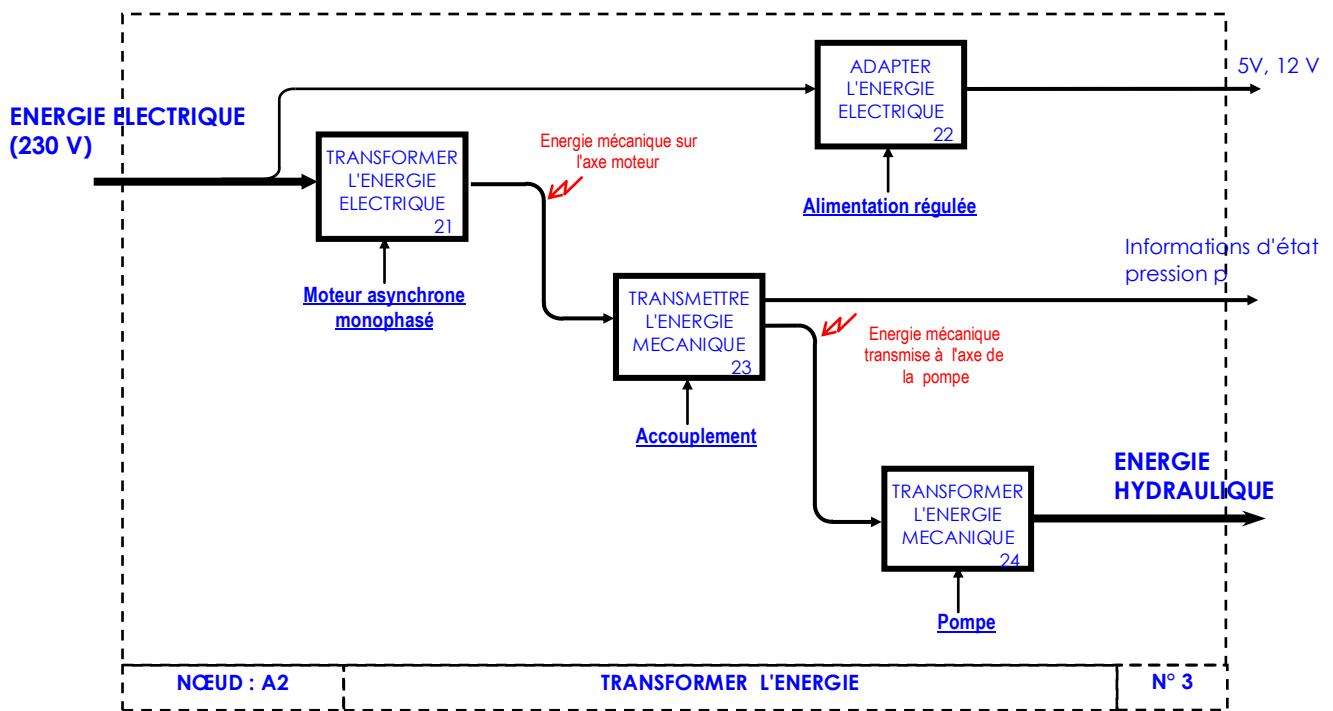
ENERGIE ELECTRIQUE (230 V)

ADAPTER L'ENERGIE ELECTRIQUE 22

5V, 12 V

TRANSFORMER L'ENERGIE ELECTRIQUE 21

Energie mécanique sur l'axe moteur

Alimentation régulée

Moteur asynchrone monophasé

Informations d'état pression p

TRANSMETTRE L'ENERGIE MECANIQUE 23

Energie mécanique transmise à l'axe de la pompe

Accouplement

ENERGIE HYDRAULIQUE

TRANSFORMER L'ENERGIE MECANIQUE 24

Pompe

| NŒUD : A2 | TRANSFORMER L'ENERGIE | N° 3 |
|---|---|---|